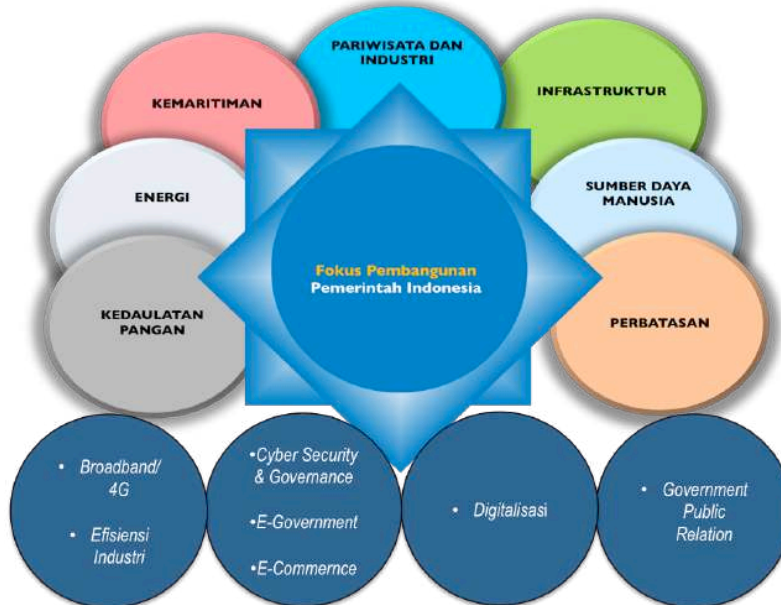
PARIWISATA DAN INDUSTRI

KEMARITIMAN

INFRASTRUKTUR

ENERGI

SUMBER DAYA MANUSIA

Fokus Pembangunan
Pemerintah Indonesia

KEDAULATAN PANGAN

PERBATASAN

• Broadband/ 4G

• Efisiensi Industri

•Cyber Security & Govemance

•E-Government

•E-Commernce

• Digitalisasi

• Government Public Relation